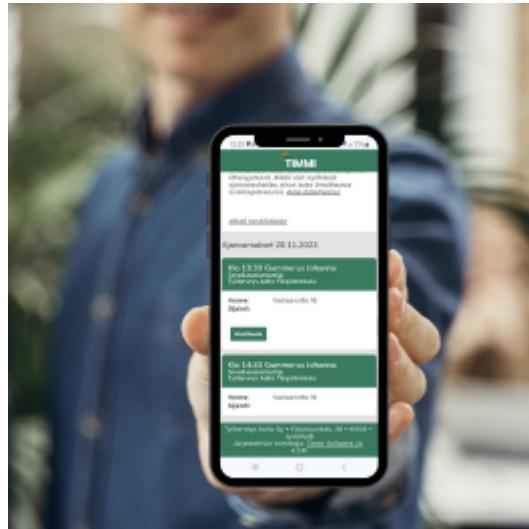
TIMMI

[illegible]

Ajanvaraukset 20.11.2023

Ke 13:30 Gummerus Johanna
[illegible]
Tyttöranta kaltio Palvelukeskus

Huone: Vastaanotto N
Ajanvit:

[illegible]

Ke 14:30 Gummerus Johanna
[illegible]
Tyttöranta kaltio Palvelukeskus

Huone: Vastaanotto N
Ajanvit:

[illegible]